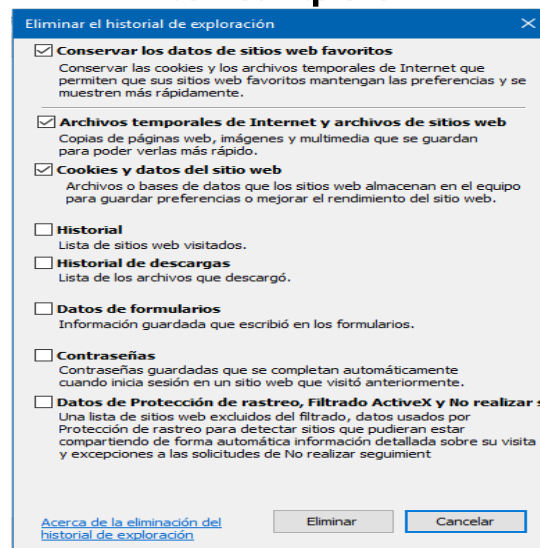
Eliminar el historial de exploración

☑ Conservar los datos de sitios web favoritos
Conservar las cookies y los archivos temporales de Internet que permiten que sus sitios web favoritos mantengan las preferencias y se muestren más rápidamente.

☑ Archivos temporales de Internet y archivos de sitios web
Copias de páginas web, imágenes y multimedia que se guardan para poder verlas más rápido.

☑ Cookies y datos del sitio web
Archivos o bases de datos que los sitios web almacenan en el equipo para guardar preferencias o mejorar el rendimiento del sitio web.

☐ Historial
Lista de sitios web visitados.

☐ Historial de descargas
Lista de los archivos que descargó.

☐ Datos de formularios
Información guardada que escribió en los formularios.

☐ Contraseñas
Contraseñas guardadas que se completan automáticamente cuando inicia sesión en un sitio web que visitó anteriormente.

☐ Datos de Protección de rastreo, Filtrado ActiveX y No realizar s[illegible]
Una lista de sitios web excluidos del filtrado, datos usados por Protección de rastreo para detectar sitios que pudieran estar compartiendo de forma automática información detallada sobre su visita y excepciones a las solicitudes de No realizar seguimient

Acerca de la eliminación del historial de exploración

Eliminar

Cancelar